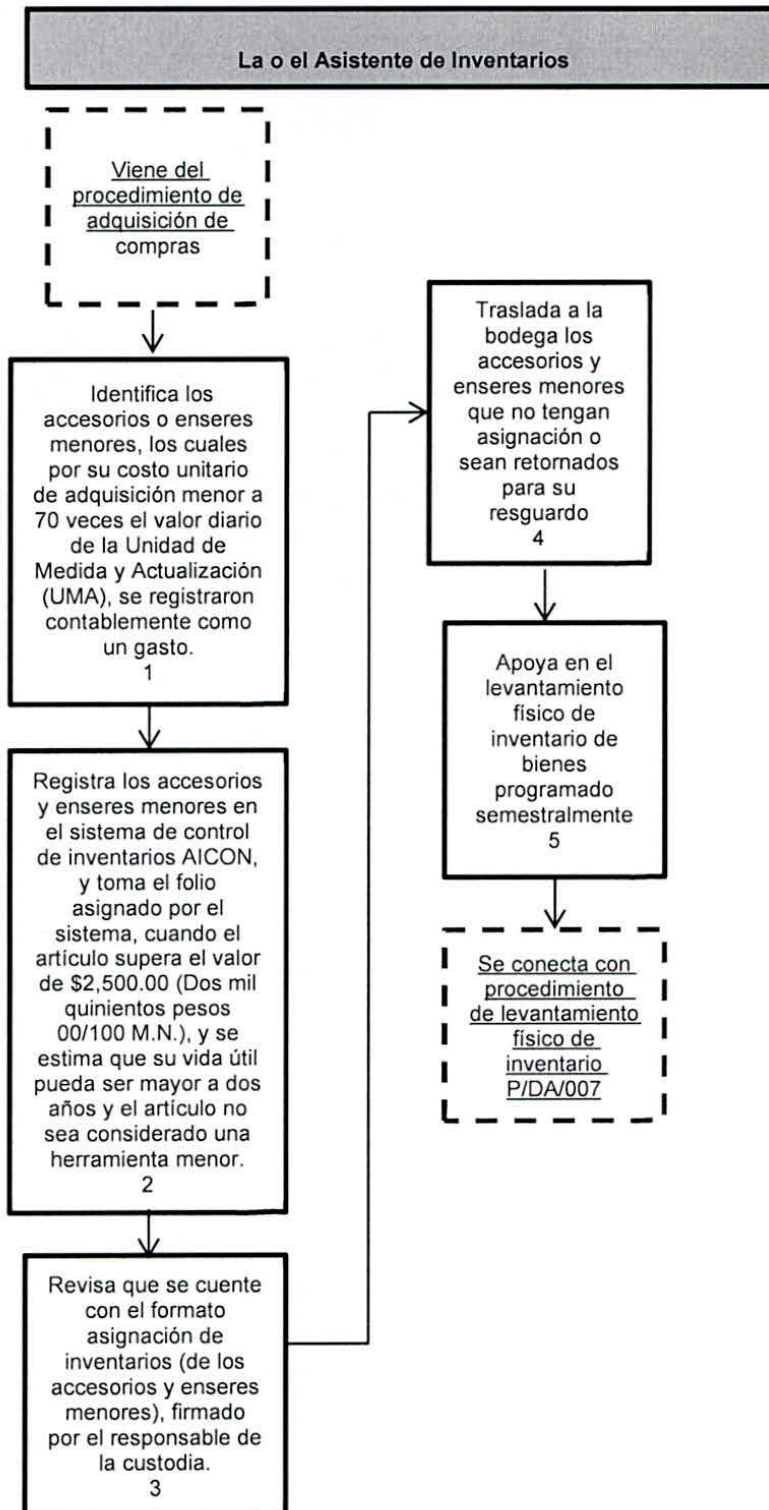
La o el Asistente de Inventarios

Viene del procedimiento de adquisición de compras

Identifica los accesorios o enseres menores, los cuales por su costo unitario de adquisición menor a 70 veces el valor diario de la Unidad de Medida y Actualización (UMA), se registraron contablemente como un gasto.
1

Registra los accesorios y enseres menores en el sistema de control de inventarios AICON, y toma el folio asignado por el sistema, cuando el artículo supera el valor de $2,500.00 (Dos mil quinientos pesos 00/100 M.N.), y se estima que su vida útil pueda ser mayor a dos años y el artículo no sea considerado una herramienta menor.
2

Revisa que se cuente con el formato asignación de inventarios (de los accesorios y enseres menores), firmado por el responsable de la custodia.
3

Traslada a la bodega los accesorios y enseres menores que no tengan asignación o sean retornados para su resguardo
4

Apoya en el levantamiento físico de inventario de bienes programado semestralmente
5

Se conecta con procedimiento de levantamiento físico de inventario P/DA/007